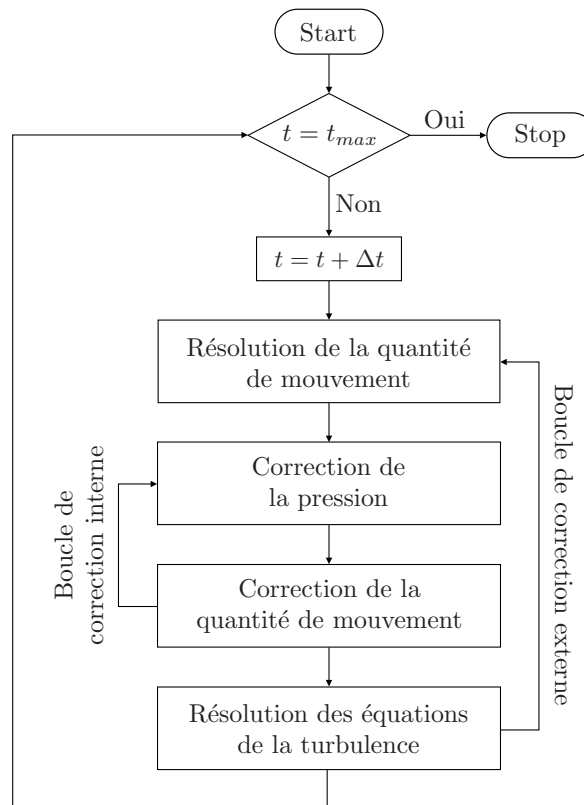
Start

$t = t_{max}$

Oui

Stop

Non

$t = t + \Delta t$

Résolution de la quantité de mouvement

Boucle de correction externe

Correction de la pression

Boucle de correction interne

Correction de la quantité de mouvement

Résolution des équations de la turbulence